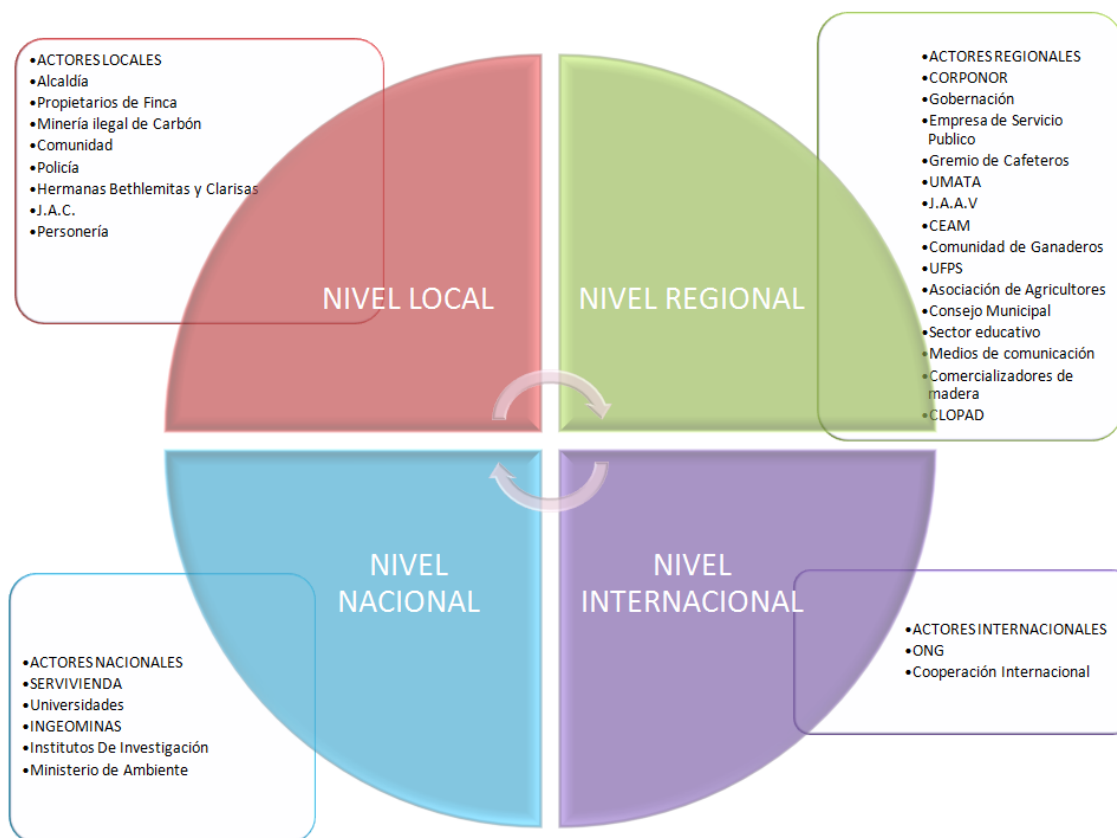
•ACTORES LOCALES
•Alcaldía
•Propietarios de Finca
•Minería ilegal de Carbón
•Comunidad
•Policía
•Hermanas Bethlemitas y Clarisas
•J.A.C.
•Personería

NIVEL LOCAL

NIVEL REGIONAL

•ACTORES REGIONALES
•CORPONOR
•Gobernación
•Empresa de Servicio Publico
•Gremio de Cafeteros
•UMATA
•J.A.A.V
•CEAM
•Comunidad de Ganaderos
•UFPS
•Asociación de Agricultores
•Consejo Municipal
•Sector educativo
•Medios de comunicación
•Comercializadores de madera
•CLOPAD

NIVEL NACIONAL

NIVEL INTERNACIONAL

•ACTORES NACIONALES
•SERVIVIENDA
•Universidades
•INGEOMINAS
•Institutos De Investigación
•Ministerio de Ambiente

•ACTORES INTERNACIONALES
•ONG
•Cooperación Internacional